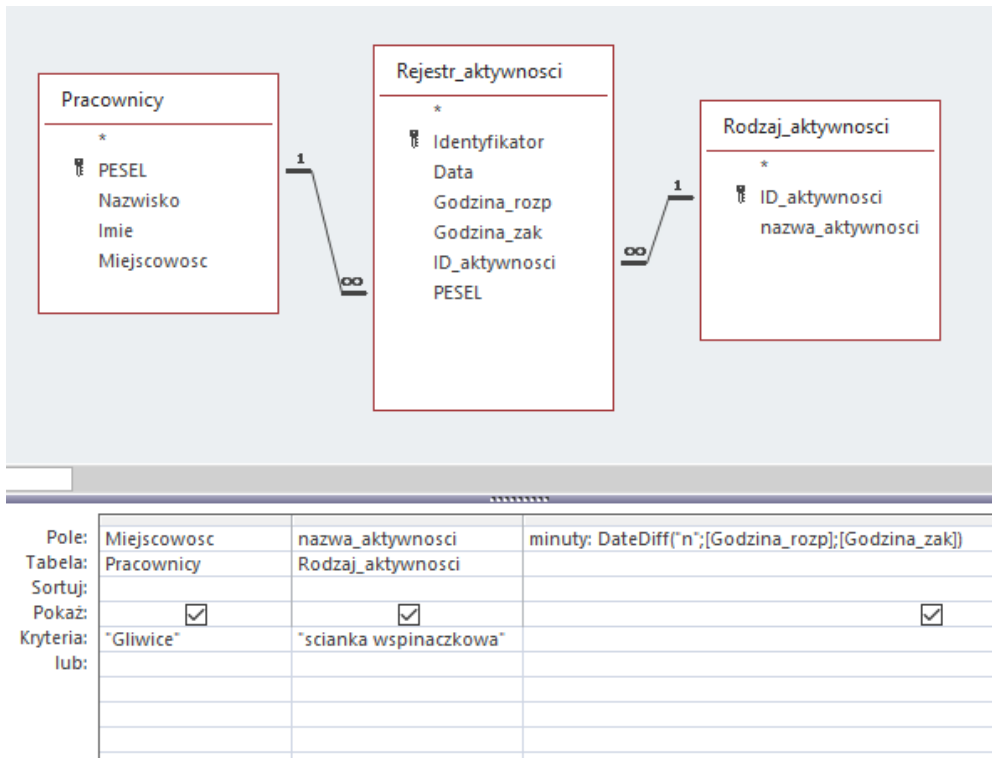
Pracownicy
*
PESEL
Nazwisko
Imie
Miejscowosc

1
∞

Rejestr_aktywnosci
*
Identyfikator
Data
Godzina_rozp
Godzina_zak
ID_aktywnosci
PESEL

∞
1

Rodzaj_aktywnosci
*
ID_aktywnosci
nazwa_aktywnosci

| | | | |
|---|---|---|---|
| Pole: | Miejscowosc | nazwa_aktywnosci | minuty: DateDiff("n";[Godzina_rozp];[Godzina_zak]) |
| Tabela: | Pracownicy | Rodzaj_aktywnosci | |
| Sortuj: | | | |
| Pokaż: | ☑ | ☑ | ☑ |
| Kryteria: | "Gliwice" | "scianka wspinaczkowa" | |
| lub: | | | |